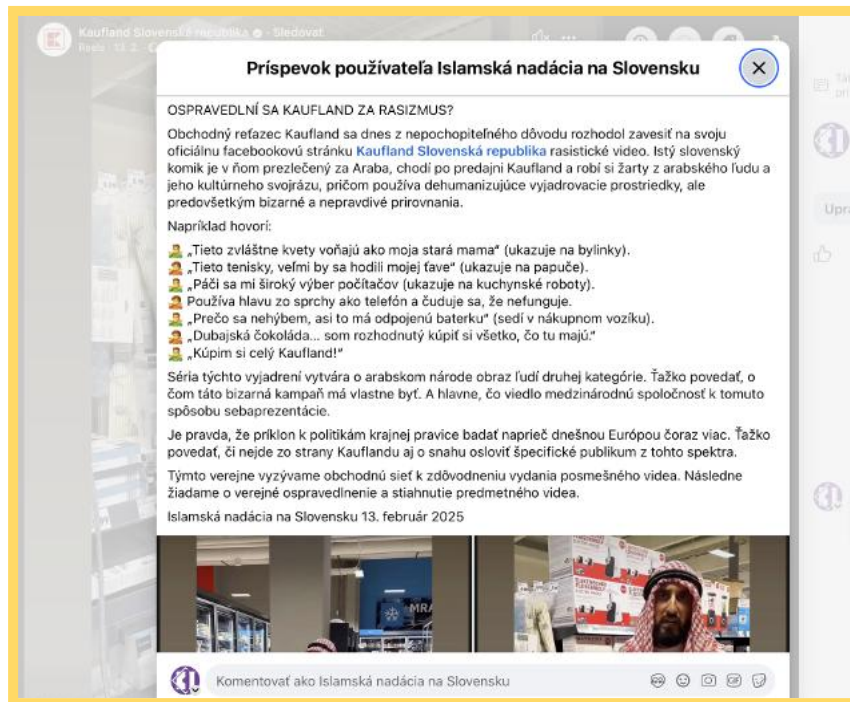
Kaufland Slovenská republika · Sledovať
Reels · 13. 2.

Príspevok používateľa Islamská nadácia na Slovensku

OSPRAVEDLNÍ SA KAUFLAND ZA RASIZMUS?

Obchodný reťazec Kaufland sa dnes z nepochopiteľného dôvodu rozhodol zavesiť na svoju oficiálnu facebookovú stránku Kaufland Slovenská republika rasistické video. Istý slovenský komik je v ňom prezlečený za Araba, chodí po predajni Kaufland a robí si žarty z arabského ľudu a jeho kultúrneho svojrázu, pričom používa dehumanizujúce vyjadrovacie prostriedky, ale predovšetkým bizarné a nepravdivé prirovnania.

Napríklad hovorí:

„Tieto zvláštne kvety voňajú ako moja stará mama" (ukazuje na bylinky).
„Tieto tenisky, veľmi by sa hodili mojej ťave" (ukazuje na papuče).
„Páči sa mi široký výber počítačov (ukazuje na kuchynské roboty).
Používa hlavu zo sprchy ako telefón a čuduje sa, že nefunguje.
„Prečo sa nehýbem, asi to má odpojenú baterku" (sedí v nákupnom vozíku).
„Dubajská čokoláda... som rozhodnutý kúpiť si všetko, čo tu majú."
„Kúpim si celý Kaufland!"

Séria týchto vyjadrení vytvára o arabskom národe obraz ľudí druhej kategórie. Ťažko povedať, o čom táto bizarná kampaň má vlastne byť. A hlavne, čo viedlo medzinárodnú spoločnosť k tomuto spôsobu sebaprezentácie.

Je pravda, že príklon k politikám krajnej pravice badať naprieč dnešnou Európou čoraz viac. Ťažko povedať, či nejde zo strany Kauflandu aj o snahu osloviť špecifické publikum z tohto spektra.

Týmto verejne vyzývame obchodnú sieť k zdôvodneniu vydania posmešného videa. Následne žiadame o verejné ospravedlnenie a stiahnutie predmetného videa.

Islamská nadácia na Slovensku 13. február 2025

Komentovať ako Islamská nadácia na Slovensku

Upra